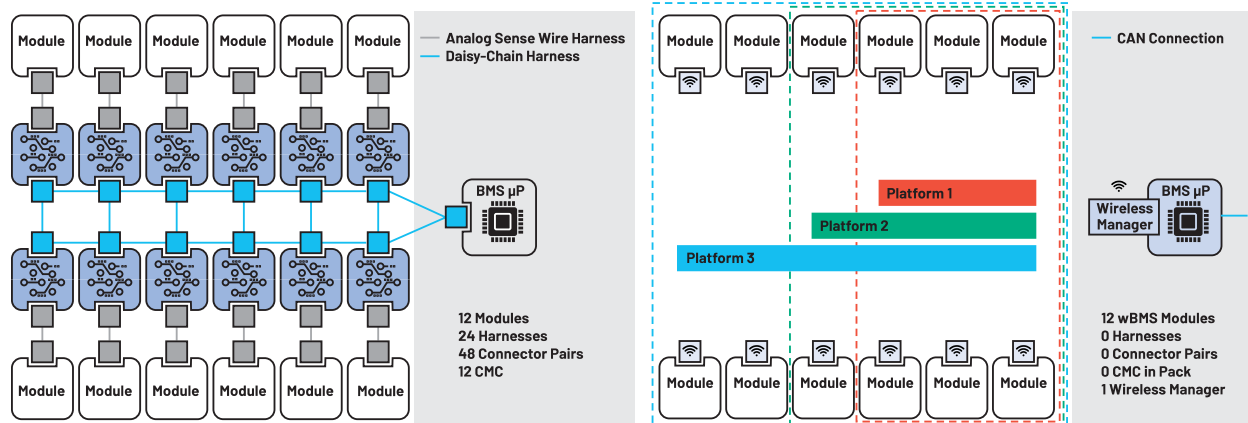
Module Module Module Module Module Module

Analog Sense Wire Harness
Daisy-Chain Harness

BMS µP

Module Module Module Module Module Module

12 Modules
24 Harnesses
48 Connector Pairs
12 CMC

Module Module Module Module Module Module

CAN Connection

Platform 1
Platform 2
Platform 3

Wireless Manager
BMS µP

Module Module Module Module Module Module

12 wBMS Modules
0 Harnesses
0 Connector Pairs
0 CMC in Pack
1 Wireless Manager